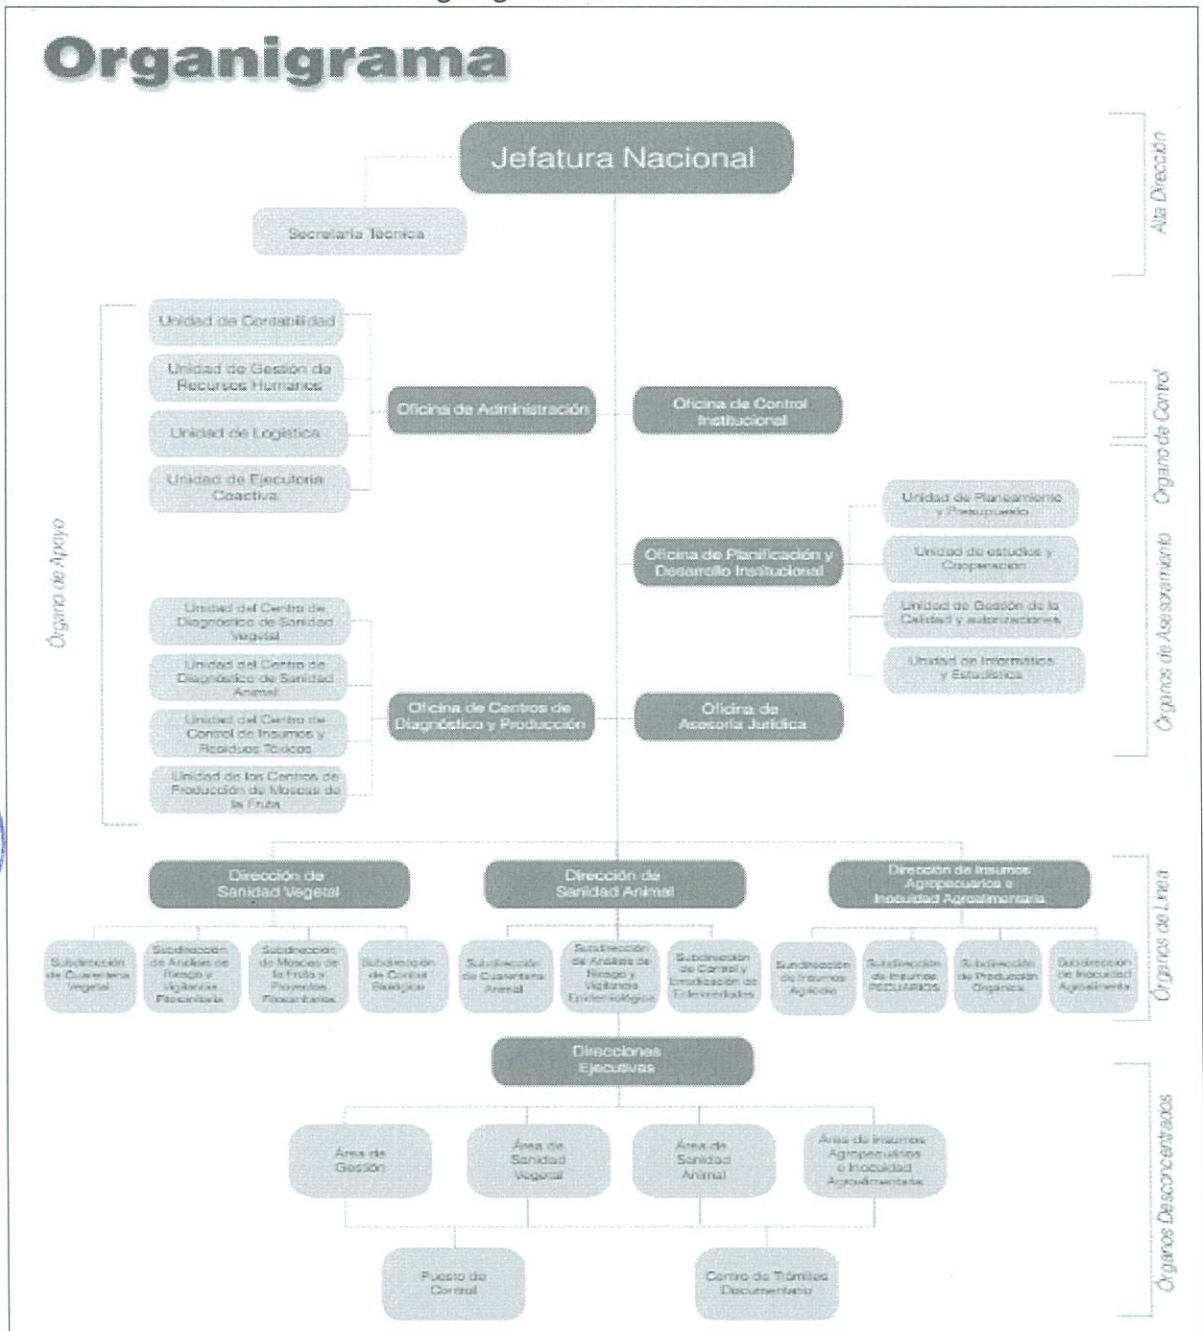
Organigrama

Jefatura Nacional

Alta Dirección

Secretaría Técnica

Órgano de Apoyo

Unidad de Contabilidad

Unidad de Gestión de Recursos Humanos

Unidad de Logística

Unidad de Ejecutoria Coactiva

Oficina de Administración

Oficina de Control Institucional

Órgano de Control

Oficina de Planificación y Desarrollo Institucional

Unidad de Planeamiento y Presupuesto

Unidad de estudios y Cooperación

Unidad de Gestión de la Calidad y autorizaciones

Unidad de Informática y Estadística

Órganos de Asesoramiento

Unidad del Centro de Diagnóstico de Sanidad Vegetal

Unidad del Centro de Diagnóstico de Sanidad Animal

Unidad del Centro de Control de Insumos y Residuos Tóxicos

Unidad de los Centros de Producción de Moscas de la Fruta

Oficina de Centros de Diagnóstico y Producción

Oficina de Asesoría Jurídica

Dirección de Sanidad Vegetal

Dirección de Sanidad Animal

Dirección de Insumos Agropecuarios e Inocuidad Agroalimentaria

Órganos de Línea

Subdirección de Cuarentena Vegetal

Subdirección de Análisis de Riesgo y Vigilancia Fitosanitaria

Subdirección de Moscas de la Fruta y Proyectos Fitosanitarios

Subdirección de Control Biológico

Subdirección de Cuarentena Animal

Subdirección de Análisis de Riesgo y Vigilancia Epidemiológica

Subdirección de Control y Erradicación de Enfermedades

Subdirección de Insumos Agrícolas

Subdirección de Insumos PECUARIOS

Subdirección de Producción Orgánica

Subdirección de Inocuidad Agroalimentaria

Direcciones Ejecutivas

Área de Gestión

Área de Sanidad Vegetal

Área de Sanidad Animal

Área de Insumos Agropecuarios e Inocuidad Agroalimentaria

Puesto de Control

Centro de Trámites Documentario

Órganos Desconcentrados